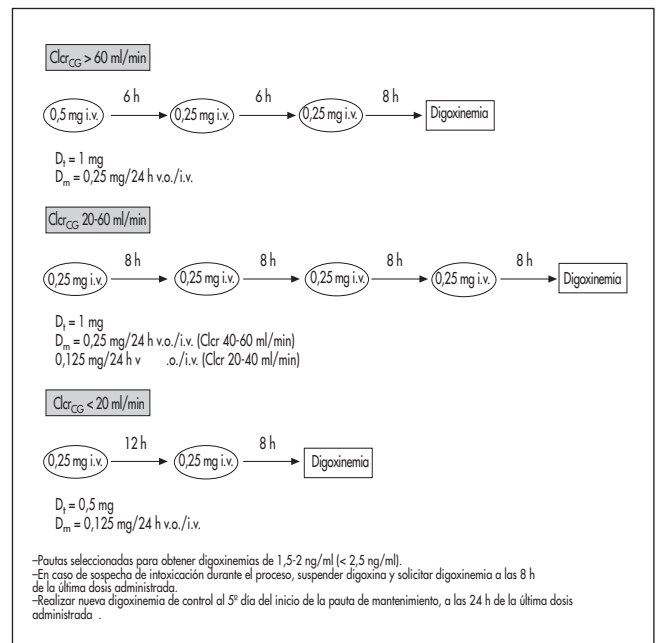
$Clcr_{CG}$ > 60 ml/min

0,5 mg i.v. → 6 h → 0,25 mg i.v. → 6 h → 0,25 mg i.v. → 8 h → Digoxinemia

$D_t$ = 1 mg
$D_m$ = 0,25 mg/24 h v.o./i.v.

$Clcr_{CG}$ 20-60 ml/min

0,25 mg i.v. → 8 h → 0,25 mg i.v. → 8 h → 0,25 mg i.v. → 8 h → 0,25 mg i.v. → 8 h → Digoxinemia

$D_t$ = 1 mg
$D_m$ = 0,25 mg/24 h v.o./i.v. (Clcr 40-60 ml/min)
0,125 mg/24 h v .o./i.v. (Clcr 20-40 ml/min)

$Clcr_{CG}$ < 20 ml/min

0,25 mg i.v. → 12 h → 0,25 mg i.v. → 8 h → Digoxinemia

$D_t$ = 0,5 mg
$D_m$ = 0,125 mg/24 h v.o./i.v.

–Pautas seleccionadas para obtener digoxinemias de 1,5-2 ng/ml (< 2,5 ng/ml).
–En caso de sospecha de intoxicación durante el proceso, suspender digoxina y solicitar digoxinemia a las 8 h de la última dosis administrada.
–Realizar nueva digoxinemia de control al 5º día del inicio de la pauta de mantenimiento, a las 24 h de la última dosis administrada .